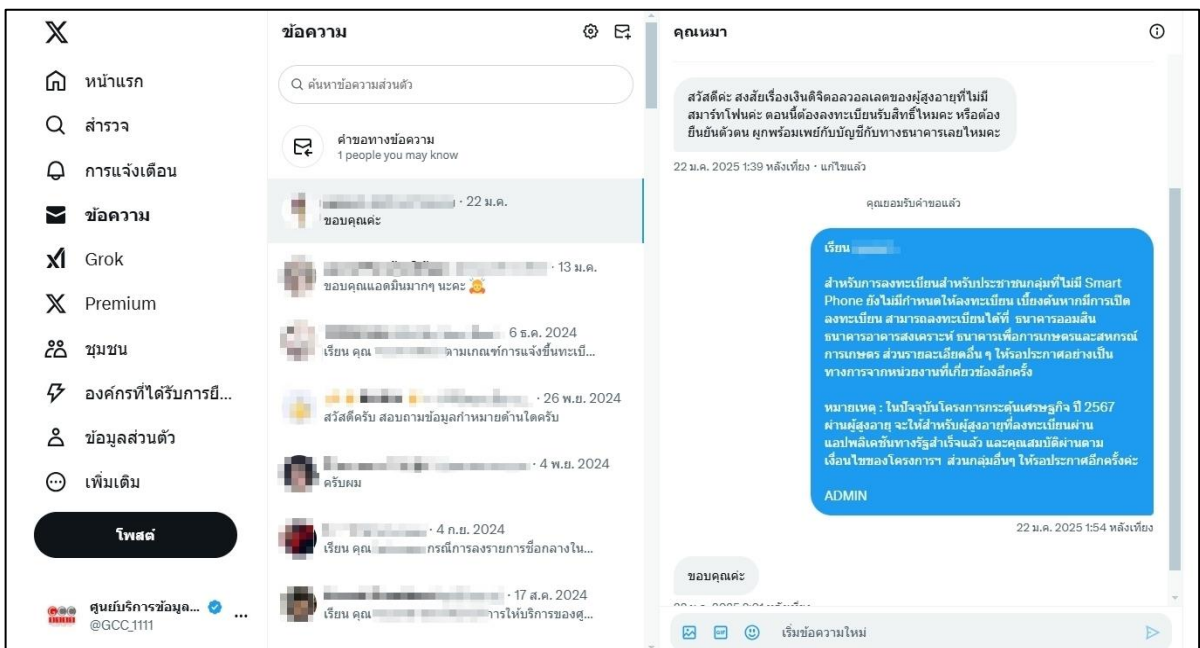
หน้าแรก
สำรวจ
การแจ้งเตือน
ข้อความ
Grok
Premium
ชุมชน
องค์กรที่ได้รับการยื...
ข้อมูลส่วนตัว
เพิ่มเติม
โพสต์
ศูนย์บริการข้อมูล...
@GCC_1111

ข้อความ
ค้นหาข้อความส่วนตัว
คำขอทางข้อความ
1 people you may know
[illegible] · 22 ม.ค.
ขอบคุณค่ะ
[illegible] · 13 ม.ค.
ขอบคุณแอดมินมากๆ นะคะ
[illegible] 6 ธ.ค. 2024
เรียน คุณ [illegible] ตามเกณฑ์การแจ้งขึ้นทะเบี...
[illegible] · 26 พ.ย. 2024
สวัสดีครับ สอบถามข้อมูลกำหมายด้านใดครับ
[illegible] · 4 พ.ย. 2024
ครับผม
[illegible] · 4 ก.ย. 2024
เรียน คุณ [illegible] กรณีการลงรายการชื่อกลางใน...
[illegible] · 17 ส.ค. 2024
เรียน คุณ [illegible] การให้บริการของศู...

คุณหมา
สวัสดีค่ะ สงสัยเรื่องเงินดิจิตอลวอลเลตของผู้สูงอายุที่ไม่มีสมาร์ทโฟนค่ะ ตอนนี้ต้องลงทะเบียนรับสิทธิ์ไหมคะ หรือต้องยืนยันตัวตน ผูกพร้อมเพย์กับบัญชีกับทางธนาคารเลยไหมคะ
22 ม.ค. 2025 1:39 หลังเที่ยง · แก้ไขแล้ว
คุณยอมรับคำขอแล้ว
เรียน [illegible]

สำหรับการลงทะเบียนสำหรับประชาชนกลุ่มที่ไม่มี Smart Phone ยังไม่กำหนดให้ลงทะเบียน เบื้องต้นหากมีการเปิดลงทะเบียน สามารถลงทะเบียนได้ที่ ธนาคารออมสิน ธนาคารอาคารสงเคราะห์ ธนาคารเพื่อการเกษตรและสหกรณ์การเกษตร ส่วนรายละเอียดอื่น ๆ ให้รอประกาศอย่างเป็นทางการจากหน่วยงานที่เกี่ยวข้องอีกครั้ง

หมายเหตุ : ในปัจจุบันโครงการกระตุ้นเศรษฐกิจ ปี 2567 ผ่านผู้สูงอายุ จะให้สำหรับผู้สูงอายุที่ลงทะเบียนผ่านแอปพลิเคชันทางรัฐสำเร็จแล้ว และคุณสมบัติผ่านตามเงื่อนไขของโครงการฯ ส่วนกลุ่มอื่นๆ ให้รอประกาศอีกครั้งค่ะ

ADMIN
22 ม.ค. 2025 1:54 หลังเที่ยง
ขอบคุณค่ะ
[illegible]
เริ่มข้อความใหม่